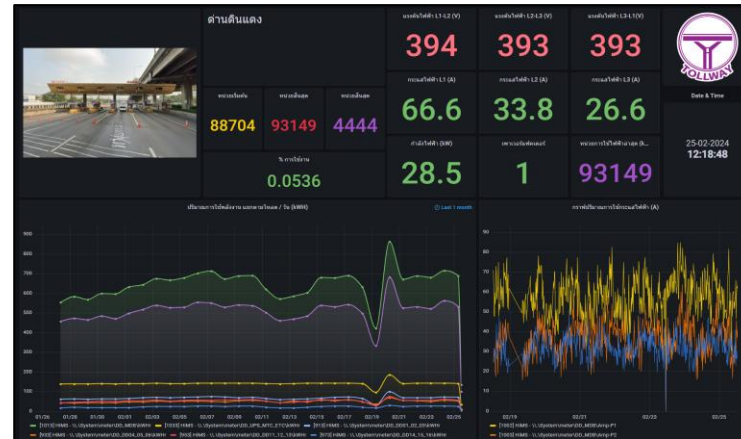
ด่านดินแดง

แรงดันไฟฟ้า L1-L2 (V)
394

แรงดันไฟฟ้า L2-L3 (V)
393

แรงดันไฟฟ้า L3-L1 (V)
393

TOLLWAY

หน่วยเริ่มต้น
88704

หน่วยสิ้นสุด
93149

หน่วยสิ้นสุด
4444

กระแสไฟฟ้า L1 (A)
66.6

กระแสไฟฟ้า L2 (A)
33.8

กระแสไฟฟ้า L3 (A)
26.6

Date & Time

25-02-2024
12:18:48

% การใช้งาน
0.0536

กำลังไฟฟ้า (kW)
28.5

เพาเวอร์แฟคเตอร์
1

หน่วยการใช้ไฟฟ้าล่าสุด (k...
93149

ปริมาณการใช้พลังงาน แยกตามโหลด / วัน (kWH)

Last 1 month

900
800
700
600
500
400
300
200
100
0

01/26 01/28 01/30 02/01 02/03 02/05 02/07 02/09 02/11 02/13 02/15 02/17 02/19 02/21 02/23 02/25

[1012] HIMS - \\/System\meter\DD_MDB\kWH
[1003] HIMS - \\/System\meter\DD_UPS_MTC_27\kWH
[913] HIMS - \\/System\meter\DD_DB01_02_03\kWH
[933] HIMS - \\/System\meter\DD_DB04_05_06\kWH
[953] HIMS - \\/System\meter\DD_DB11_12_13\kWH
[973] HIMS - \\/System\meter\DD_DB14_15_16\kWH

กราฟปริมาณการใช้กระแสไฟฟ้า (A)

90
80
70
60
50
40
30
20
10
0

02/19 02/21 02/23 02/25

[1002] HIMS - \\/System\meter\DD_MDB\Amp-P1
[1003] HIMS - \\/System\meter\DD_MDB\Amp-P2